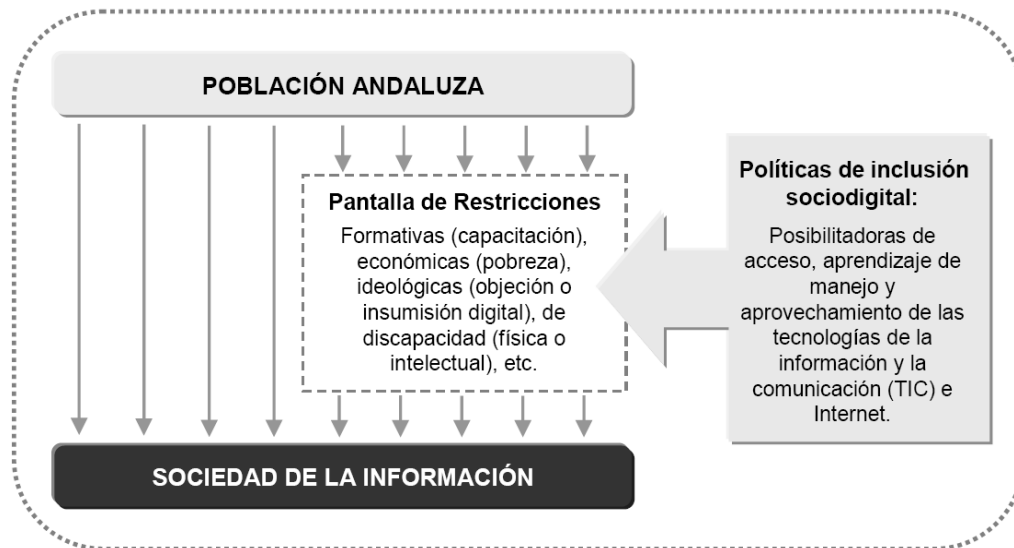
POBLACIÓN ANDALUZA

Pantalla de Restricciones

Formativas (capacitación), económicas (pobreza), ideológicas (objeción o insumisión digital), de discapacidad (física o intelectual), etc.

Políticas de inclusión sociodigital:

Posibilitadoras de acceso, aprendizaje de manejo y aprovechamiento de las tecnologías de la información y la comunicación (TIC) e Internet.

SOCIEDAD DE LA INFORMACIÓN